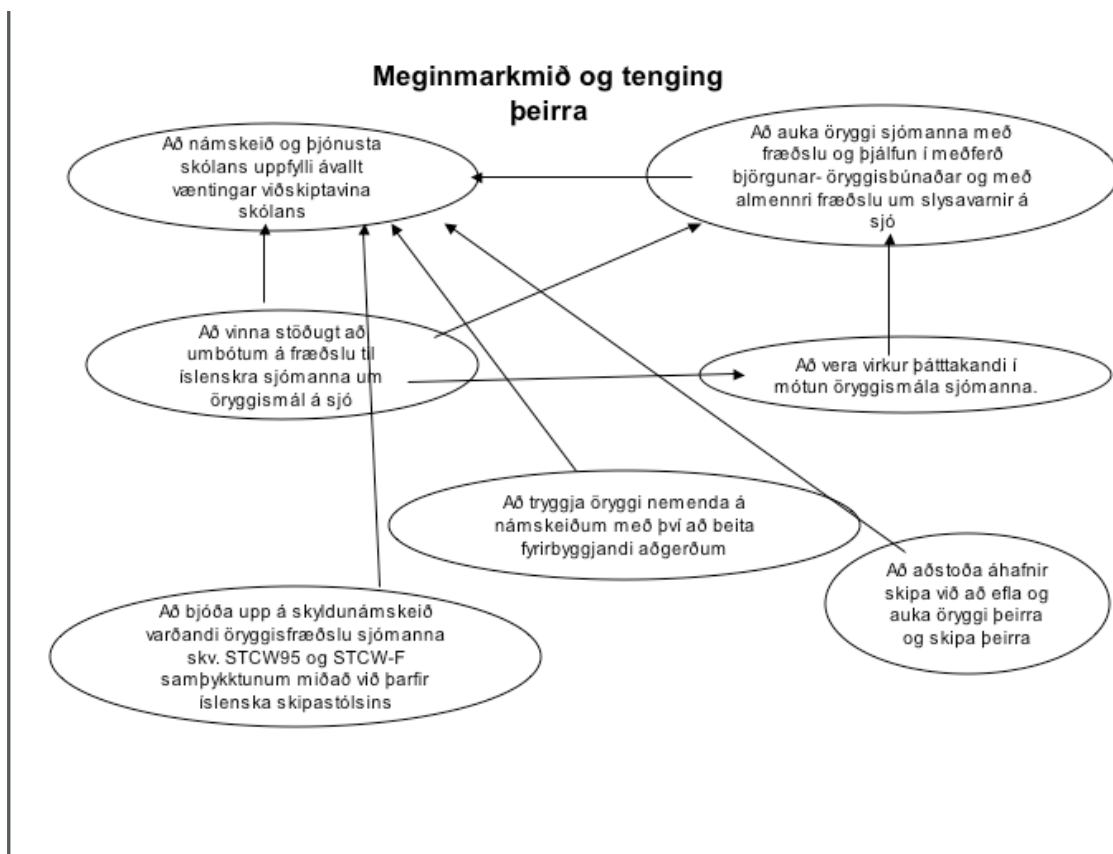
Meginmarkmið og tenging þeirra

Að námskeið og þjónusta skólans uppfylli ávallt væntingar viðskiptavina skólans

Að auka öryggi sjómanna með fræðslu og þjálfun í meðferð björgunar- öryggisbúnaðar og með almennri fræðslu um slysavarnir á sjó

Að vinna stöðugt að umbótum á fræðslu til íslenskra sjómanna um öryggismál á sjó

Að vera virkur þátttakandi í mótun öryggismála sjómanna.

Að tryggja öryggi nemenda á námskeiðum með því að beita fyrirbyggjandi aðgerðum

Að aðstoða áhafnir skipa við að efla og auka öryggi þeirra og skipa þeirra

Að bjóða upp á skyldunámskeið varðandi öryggisfræðslu sjómanna skv. STCW95 og STCW-F samþykktunum miðað við þarfir íslenska skipastólsins